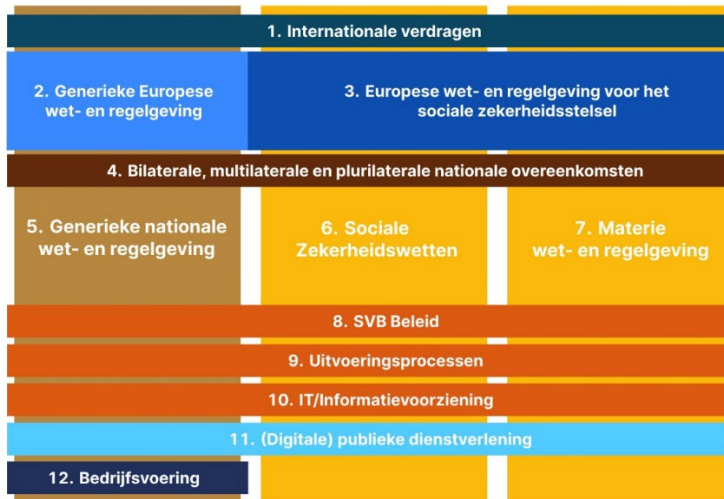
1. Internationale verdragen

2. Generieke Europese wet- en regelgeving

3. Europese wet- en regelgeving voor het sociale zekerheidsstelsel

4. Bilaterale, multilaterale en plurilaterale nationale overeenkomsten

5. Generieke nationale wet- en regelgeving

6. Sociale Zekerheidswetten

7. Materie wet- en regelgeving

8. SVB Beleid

9. Uitvoeringsprocessen

10. IT/Informatievoorziening

11. (Digitale) publieke dienstverlening

12. Bedrijfsvoering